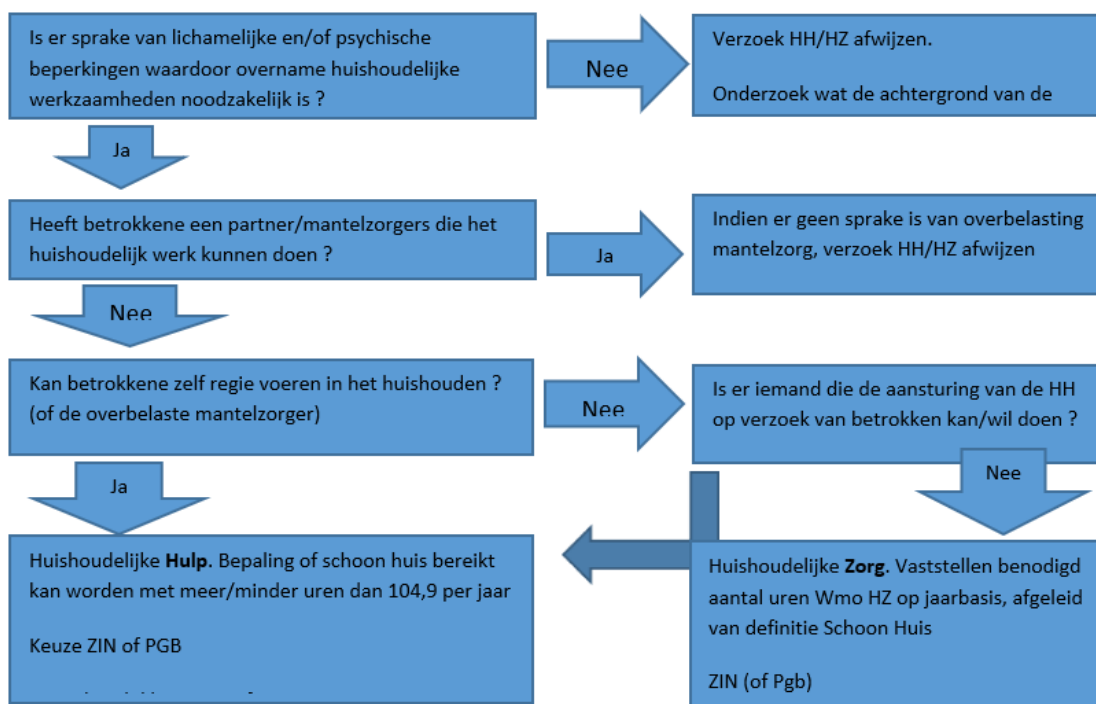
Is er sprake van lichamelijke en/of psychische beperkingen waardoor overname huishoudelijke werkzaamheden noodzakelijk is ?

Nee

Verzoek HH/HZ afwijzen.

Onderzoek wat de achtergrond van de

Ja

Heeft betrokkene een partner/mantelzorgers die het huishoudelijk werk kunnen doen ?

Ja

Indien er geen sprake is van overbelasting mantelzorg, verzoek HH/HZ afwijzen

Nee

Kan betrokkene zelf regie voeren in het huishouden ? (of de overbelaste mantelzorger)

Nee

Is er iemand die de aansturing van de HH op verzoek van betrokken kan/wil doen ?

Ja

Nee

Huishoudelijke **Hulp**. Bepaling of schoon huis bereikt kan worden met meer/minder uren dan 104,9 per jaar

Keuze ZIN of PGB

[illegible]

Huishoudelijke **Zorg**. Vaststellen benodigd aantal uren Wmo HZ op jaarbasis, afgeleid van definitie Schoon Huis

ZIN (of Pgb)